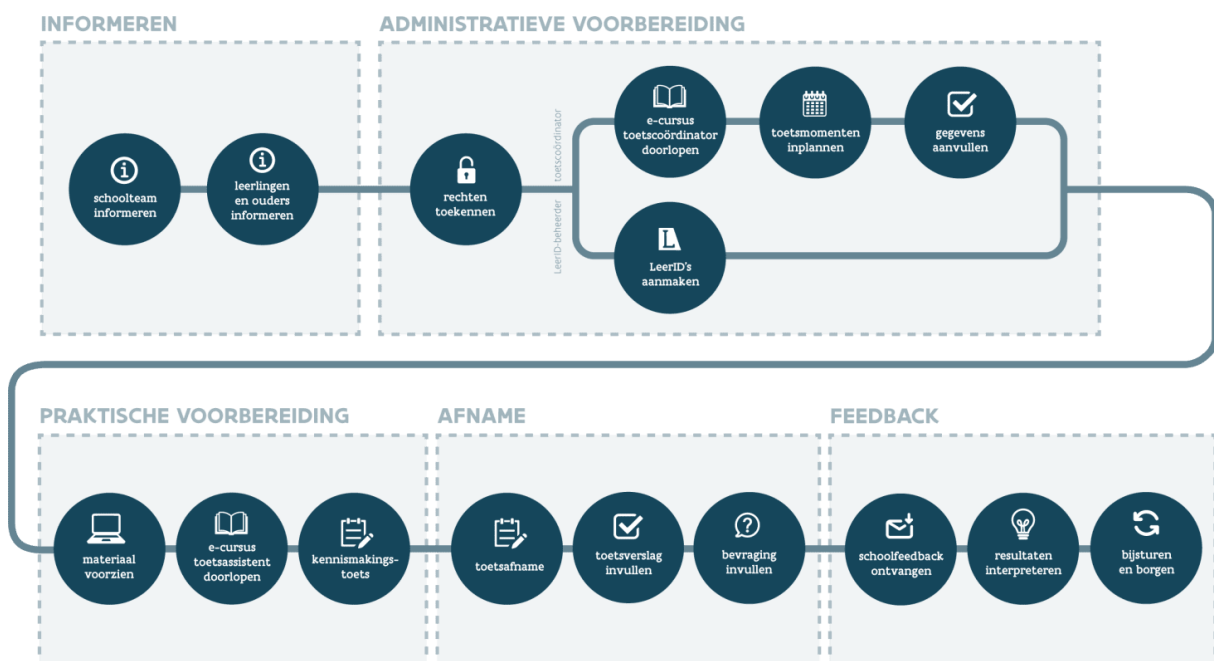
INFORMEREN

schoolteam informeren

leerlingen en ouders informeren

ADMINISTRATIEVE VOORBEREIDING

rechten toekennen

toetscoördinator

LeerID-beheerder

e-cursus toetscoördinator doorlopen

toetsmomenten inplannen

gegevens aanvullen

L

LeerID's aanmaken

PRAKTISCHE VOORBEREIDING

materiaal voorzien

e-cursus toetsassistent doorlopen

kennismakingstoets

AFNAME

toetsafname

toetsverslag invullen

bevraging invullen

FEEDBACK

schoolfeedback ontvangen

resultaten interpreteren

bijsturen en borgen